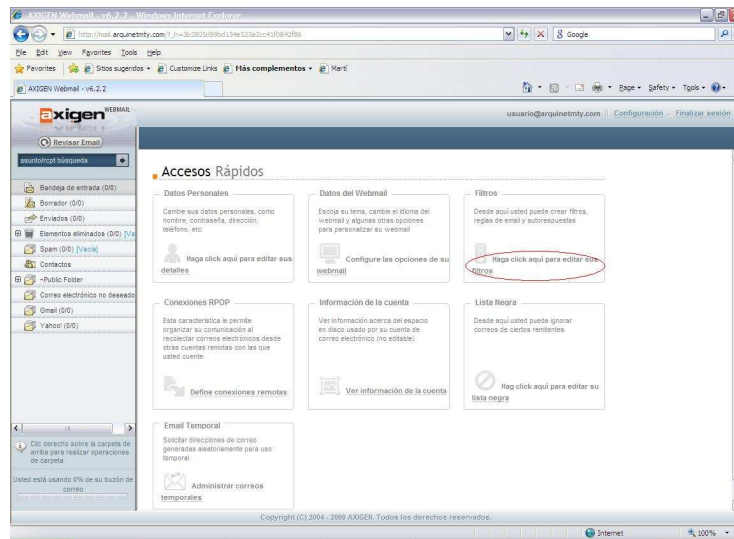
AXIGEN Webmail - v6.2.2 - Windows Internet Explorer

http://mail.arquinetmty.com/?_h=3b2805c99bd134e523a2cc41f0842f86

Google

File Edit View Favorites Tools Help

Favorites Sitios sugeridos Customize Links Más complementos Martí

AXIGEN Webmail - v6.2.2

Page Safety Tools

axigen WEBMAIL

usuario@arquinetmty.com | Configuración | Finalizar sesión

Revisar Email

asunto/rcpt búsqueda

Bandeja de entrada (0/0)

Borrador (0/0)

Enviados (0/0)

Elementos eliminados (0/0) [Va

Spam (0/0) [Vacia]

Contactos

~Public Folder

Correo electrónico no deseado

Gmail (0/0)

Yahoo! (0/0)

Clic derecho sobre la carpeta de arriba para realizar operaciones de carpeta

Usted está usando 0% de su buzón de correo

Accesos Rápidos

Datos Personales

Cambie sus datos personales, como nombre, contraseña, dirección, teléfono, etc.

Haga click aquí para editar sus detalles

Datos del Webmail

Escoja su tema, cambie el idioma del webmail y algunas otras opciones para personalizar su webmail

Configure las opciones de su webmail

Filtros

Desde aquí usted puede crear filtros, reglas de email y autorespuestas

Haga click aquí para editar sus filtros

Conexiones RPOP

Esta característica le permite organizar su comunicación al recolectar correos electrónicos desde otras cuentas remotas con las que usted cuente.

Define conexiones remotas

Información de la cuenta

Ver información acerca del espacio en disco usado por su cuenta de correo electrónico (no editable)

Ver información de la cuenta

Lista Negra

Desde aquí usted puede ignorar correos de ciertos remitentes

Hag click aquí para editar su lista negra

Email Temporal

Solicitar direcciones de correo generadas aleatoriamente para uso temporal

Administrar correos temporales

Copyright (C) 2004 - 2009 AXIGEN. Todos los derechos reservados.

Internet

100%